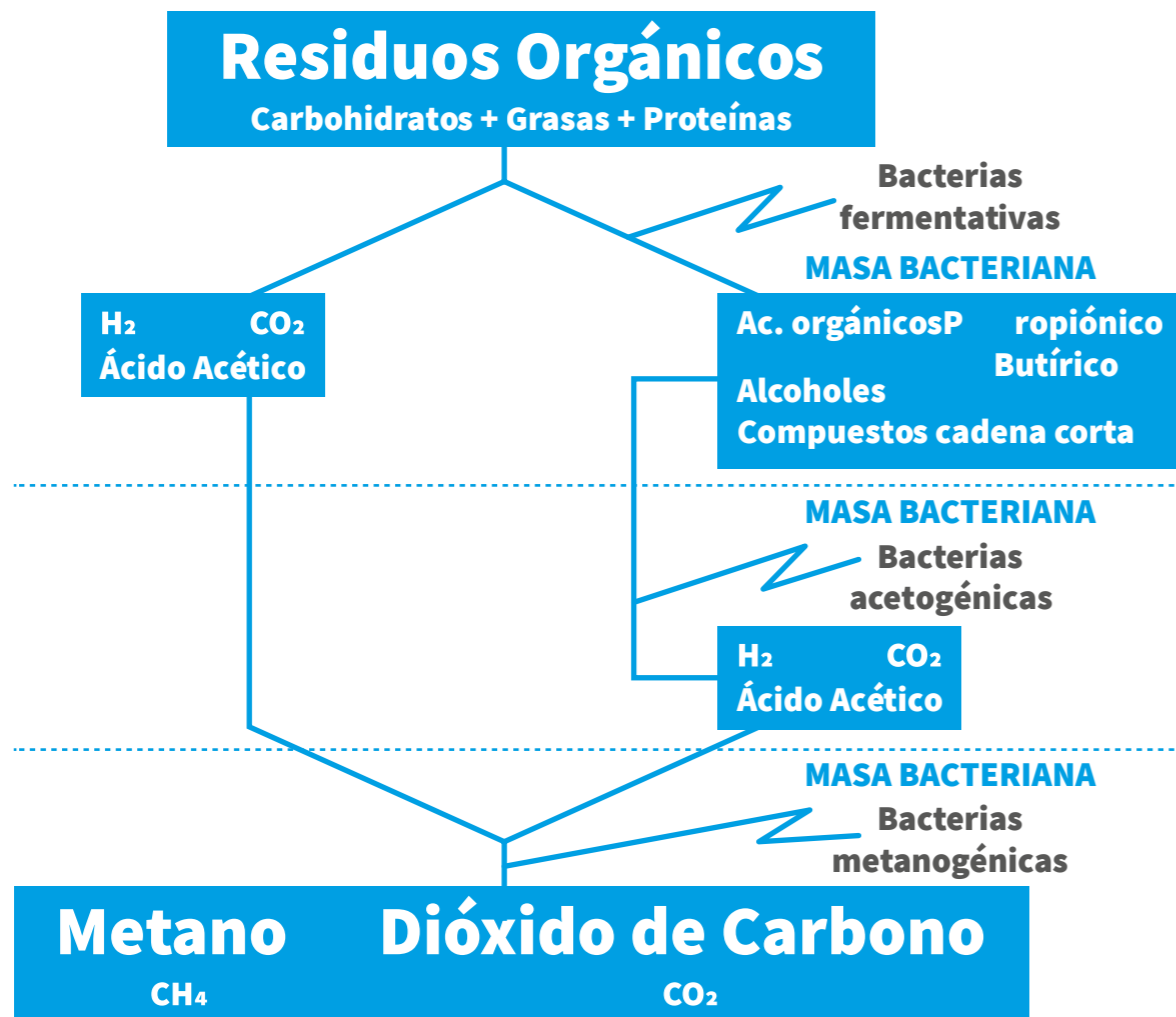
Residuos Orgánicos
Carbohidratos + Grasas + Proteínas

Bacterias fermentativas

MASA BACTERIANA

$H_2$ $CO_2$
Ácido Acético

Ac. orgánicosP ropiónico
Butírico
Alcoholes
Compuestos cadena corta

MASA BACTERIANA

Bacterias acetogénicas

$H_2$ $CO_2$
Ácido Acético

MASA BACTERIANA

Bacterias metanogénicas

Metano
$CH_4$

Dióxido de Carbono
$CO_2$